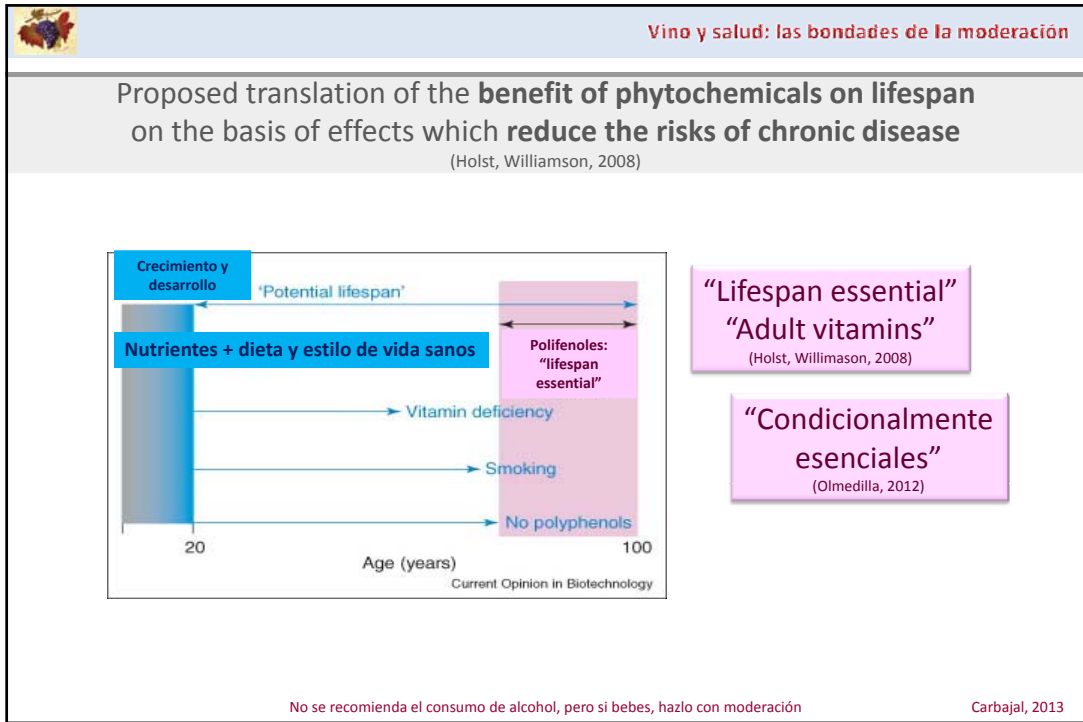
Vino y salud: las bondades de la moderación

Proposed translation of the **benefit of phytochemicals on lifespan** on the basis of effects which **reduce the risks of chronic disease**
(Holst, Williamson, 2008)

Crecimiento y desarrollo

'Potential lifespan'

Nutrientes + dieta y estilo de vida sanos

Polifenoles: "lifespan essential"

Vitamin deficiency

Smoking

No polyphenols

20

100

Age (years)

Current Opinion in Biotechnology

"Lifespan essential"
"Adult vitamins"
(Holst, Willimason, 2008)

"Condicionalmente esenciales"
(Olmedilla, 2012)

No se recomienda el consumo de alcohol, pero si bebes, hazlo con moderación

Carbajal, 2013